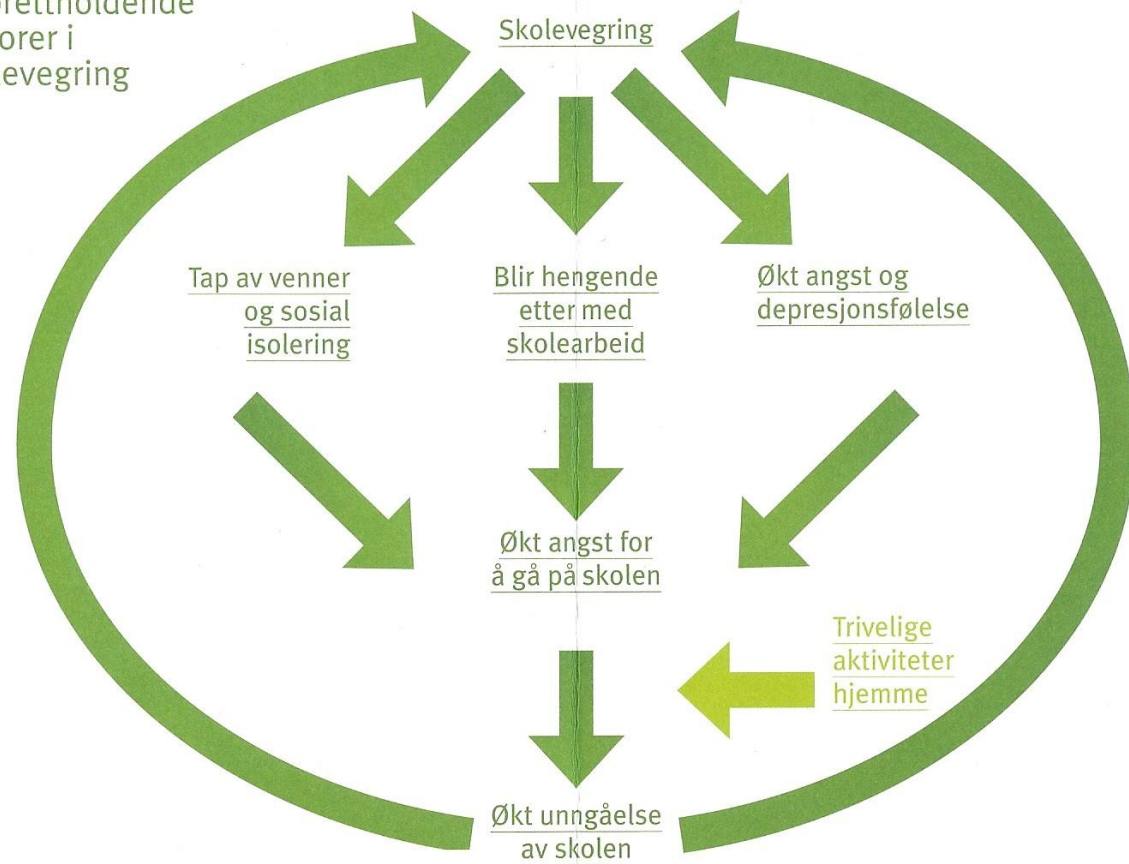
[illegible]rettholdende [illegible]orer i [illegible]evegring

Skolevegring

Tap av venner og sosial isolering

Blir hengende etter med skolearbeid

Økt angst og depresjonsfølelse

Økt angst for å gå på skolen

Trivelige aktiviteter hjemme

Økt unngåelse av skolen